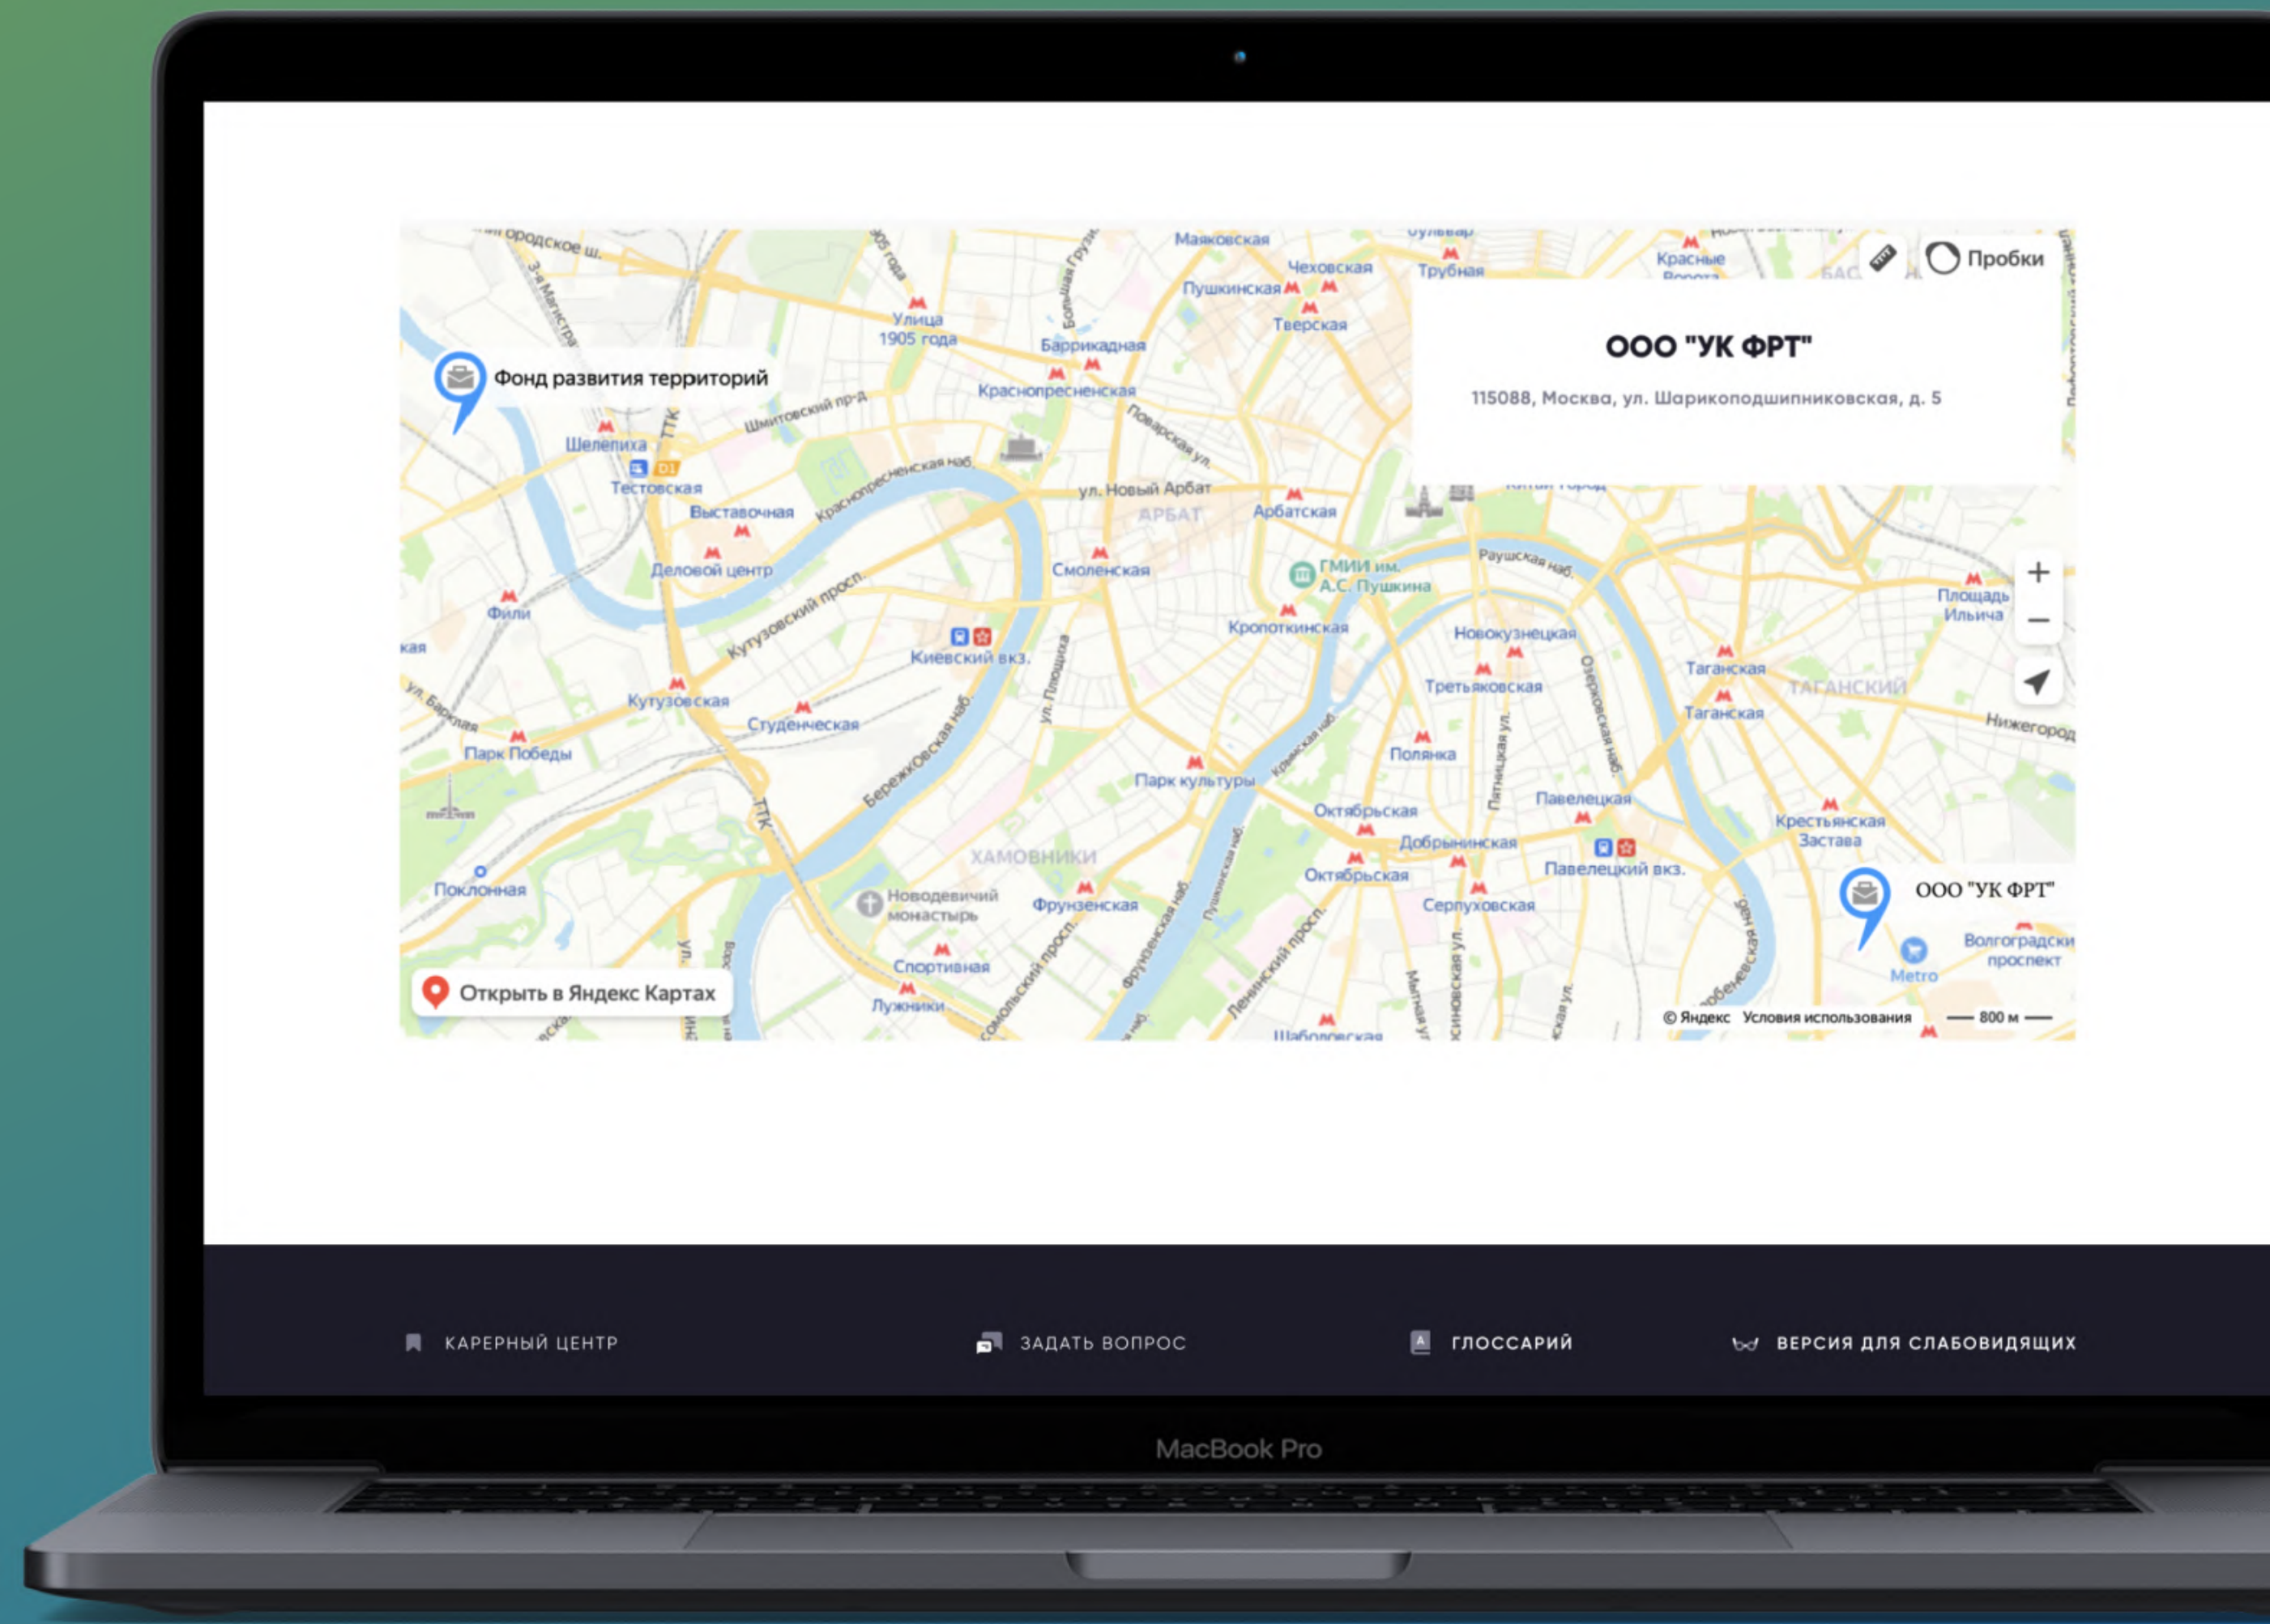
Пробки

ООО "УК ФРТ"

115088, Москва, ул. Шарикоподшипниковская, д. 5

Фонд развития территорий

Маяковская
Чеховская
Трубная
Красные Ворота
Пушкинская
Тверская
Улица 1905 года
Баррикадная
Краснопресненская
Шмитовский пр-д
Шелепиха
ТТК
Тестовская
Выставочная
Краснопресненская наб.
Деловой центр
Фили
Поварская ул.
ул. Новый Арбат
АРБАТ
Арбатская
Смоленская
ГМИИ им. А.С. Пушкина
Раушская наб.
Кропоткинская
Новокузнецкая
Площадь Ильича
Кутузовский просп.
Киевский вкз.
Кутузовская
Студенческая
Парк Победы
Третьяковская
Таганская
ТАГАНСКИЙ
Таганская
Нижегород
Полянка
Парк культуры
Октябрьская
Павелецкая
Добрынинская
Павелецкий вкз.
Крестьянская Застава
Бережковская наб.
ХАМОВНИКИ
Новодевичий монастырь
Фрунзенская
Октябрьская
Серпуховская
Поклонная
Спортивная
Лужники
Комсомольский просп.
Ленинский просп.
Шаболовская
ООО "УК ФРТ"
Волгоградский проспект
Metro

Открыть в Яндекс Картах

© Яндекс Условия использования 800 м

КАРЕРНЫЙ ЦЕНТР
ЗАДАТЬ ВОПРОС
ГЛОССАРИЙ
ВЕРСИЯ ДЛЯ СЛАБОВИДЯЩИХ

MacBook Pro